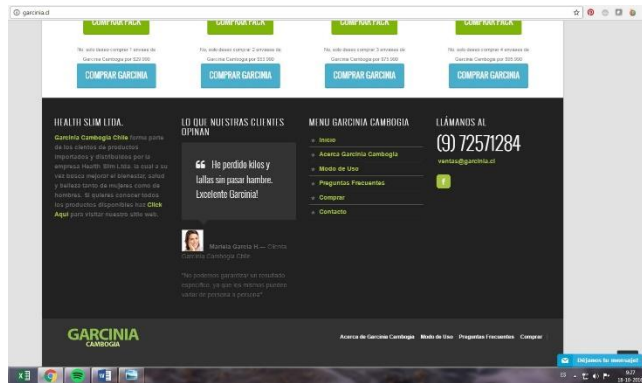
garcinia.cl

COMPRAR PACK

No, solo deseo comprar 1 envase de Garcinia Cambogia por $29.990

COMPRAR GARCINIA

COMPRAR PACK

No, solo deseo comprar 2 envases de Garcinia Cambogia por $53.990

COMPRAR GARCINIA

COMPRAR PACK

No, solo deseo comprar 3 envases de Garcinia Cambogia por $73.990

COMPRAR GARCINIA

COMPRAR PACK

No, solo deseo comprar 4 envases de Garcinia Cambogia por $89.990

COMPRAR GARCINIA

HEALTH SLIM LTDA.

Garcinia Cambogia Chile forma parte de los cientos de productos importados y distribuidos por la empresa Health Slim Ltda. la cual a su vez busca mejorar el bienestar, salud y belleza tanto de mujeres como de hombres. Si quieres conocer todos los productos disponibles haz Click Aquí para visitar nuestro sitio web.

LO QUE NUESTRAS CLIENTES OPINAN

He perdido kilos y tallas sin pasar hambre. Excelente Garcinia!

Mariela García H.— Clienta Garcinia Cambogia Chile

"No podemos garantizar un resultado específico, ya que los mismos pueden variar de persona a persona"

MENU GARCINIA CAMBOGIA

» Inicio
» Acerca Garcinia Cambogia
» Modo de Uso
» Preguntas Frecuentes
» Comprar
» Contacto

LLÁMANOS AL

(9) 72571284

ventas@garcinia.cl

GARCINIA CAMBOGIA

Acerca de Garcinia Cambogia Modo de Uso Preguntas Frecuentes Comprar

Déjanos tu mensaje!

9:27
18-10-2016